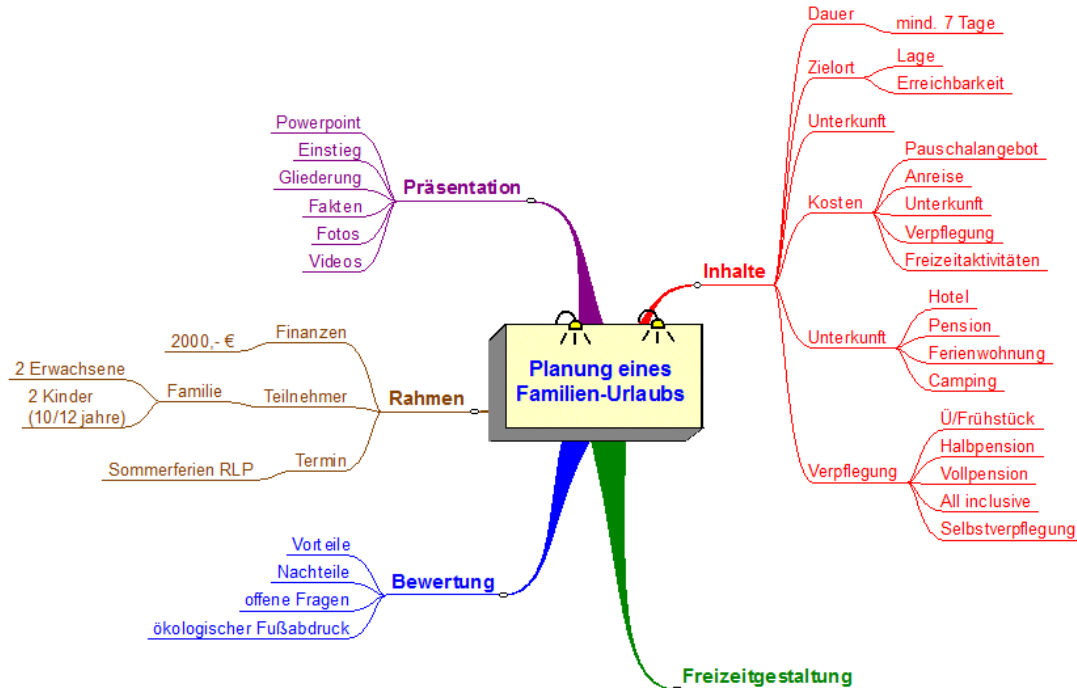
Planung eines Familien-Urlaubs

Präsentation
Powerpoint
Einstieg
Gliederung
Fakten
Fotos
Videos

Inhalte
Dauer
mind. 7 Tage
Zielort
Lage
Erreichbarkeit
Unterkunft
Kosten
Pauschalangebot
Anreise
Unterkunft
Verpflegung
Freizeitaktivitäten
Unterkunft
Hotel
Pension
Ferienwohnung
Camping
Verpflegung
Ü/Frühstück
Halbpension
Vollpension
All inclusive
Selbstverpflegung

Rahmen
Finanzen
2000,- €
Teilnehmer
Familie
2 Erwachsene
2 Kinder (10/12 jahre)
Termin
Sommerferien RLP

Bewertung
Vorteile
Nachteile
offene Fragen
ökologischer Fußabdruck

Freizeitgestaltung